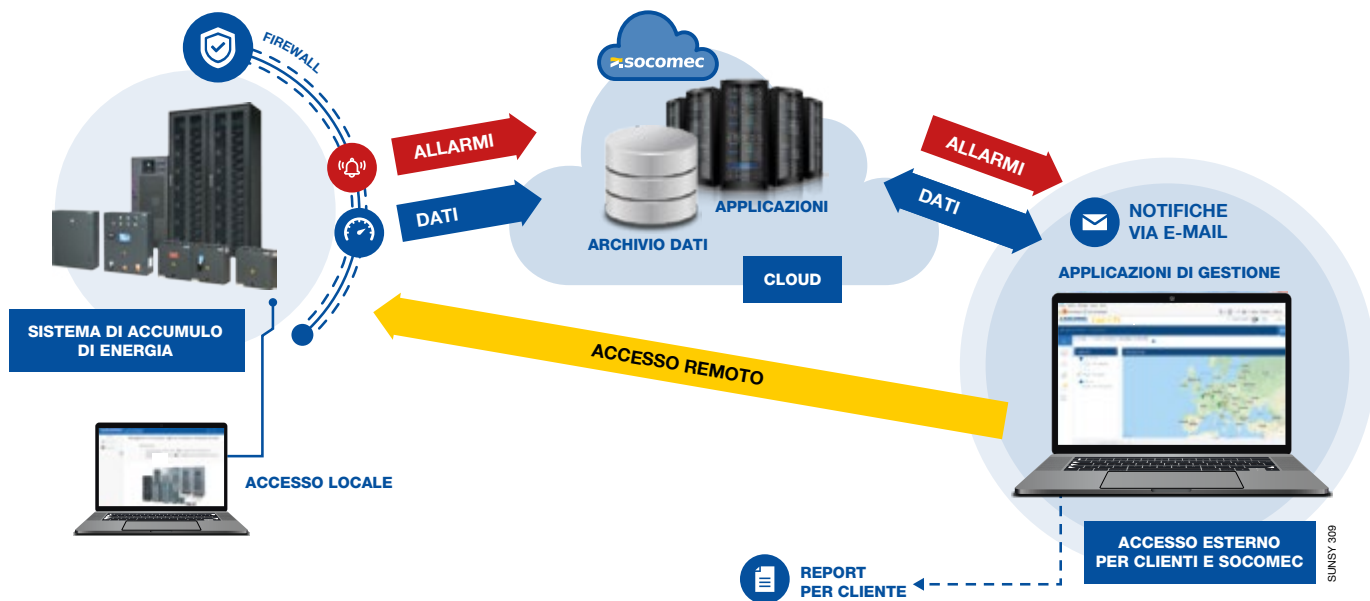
FIREWALL

socomec

ALLARMI

DATI

APPLICAZIONI

ARCHIVIO DATI

CLOUD

ALLARMI

DATI

NOTIFICHE VIA E-MAIL

APPLICAZIONI DI GESTIONE

SISTEMA DI ACCUMULO DI ENERGIA

ACCESSO REMOTO

ACCESSO LOCALE

ACCESSO ESTERNO PER CLIENTI E SOCOMEC

REPORT PER CLIENTE

SUNSY 309